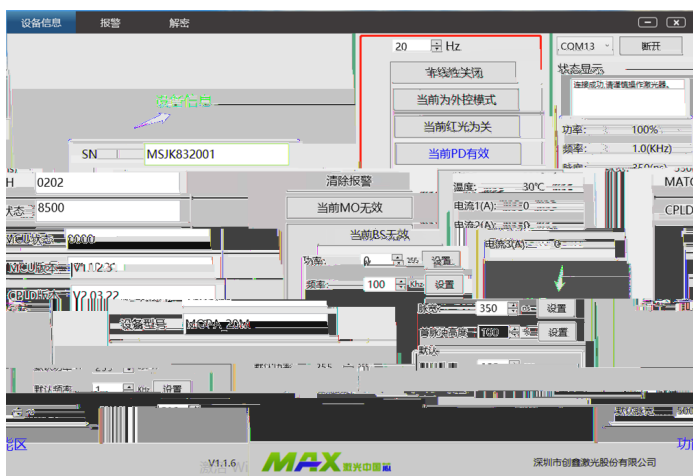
设备信息 报警 解密

20 Hz

非线性关闭

当前为外控模式

当前红光为关

当前PD有效

COM13 断开

状态显示

连接成功,请谨慎操作激光器。

功率: 100%

频率: 1.0(KHz)

设备信息

SN MSJK832001

H 0202

状态 8500

MCU状态 0000

MCU版本 V1.02.31

CPLD版本 V2.03.22

清除报警

当前MO无效

当前BS无效

功率: 0 设置

频率: 100 Khz 设置

温度: 30°C

电流1(A): 0

电流2(A):

电流3(A):

MATC

CPLD

脉宽 350 设置

首脉冲高度 160 设置

设备型号 MCPA_20W

默认频率 1 KHz 设置

默认状态 500

能区

功

V1.1.6

MAX 激光中国

深圳市创鑫激光股份有限公司